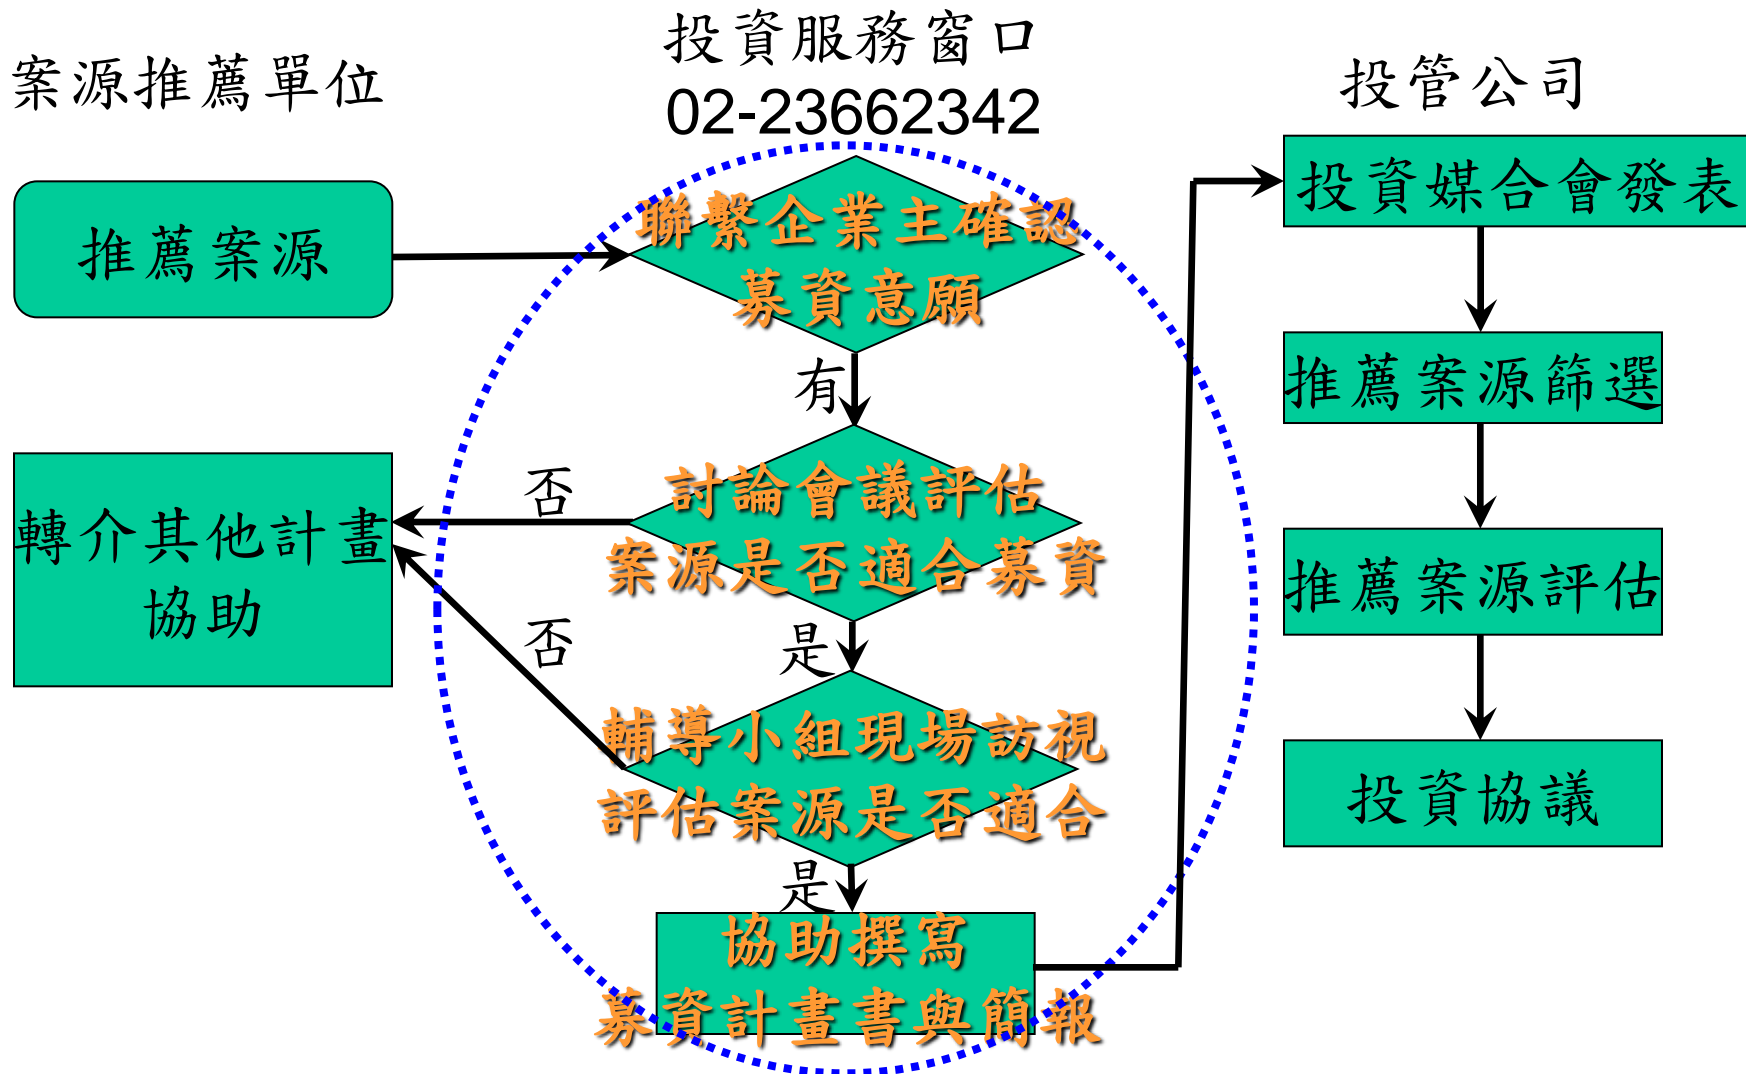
案源推薦單位

投資服務窗口
02-23662342

投管公司

推薦案源

聯繫企業主確認募資意願

有

否

討論會議評估案源是否適合募資

轉介其他計畫協助

否

是

輔導小組現場訪視評估案源是否適合

是

協助撰寫募資計畫書與簡報

投資媒合會發表

推薦案源篩選

推薦案源評估

投資協議